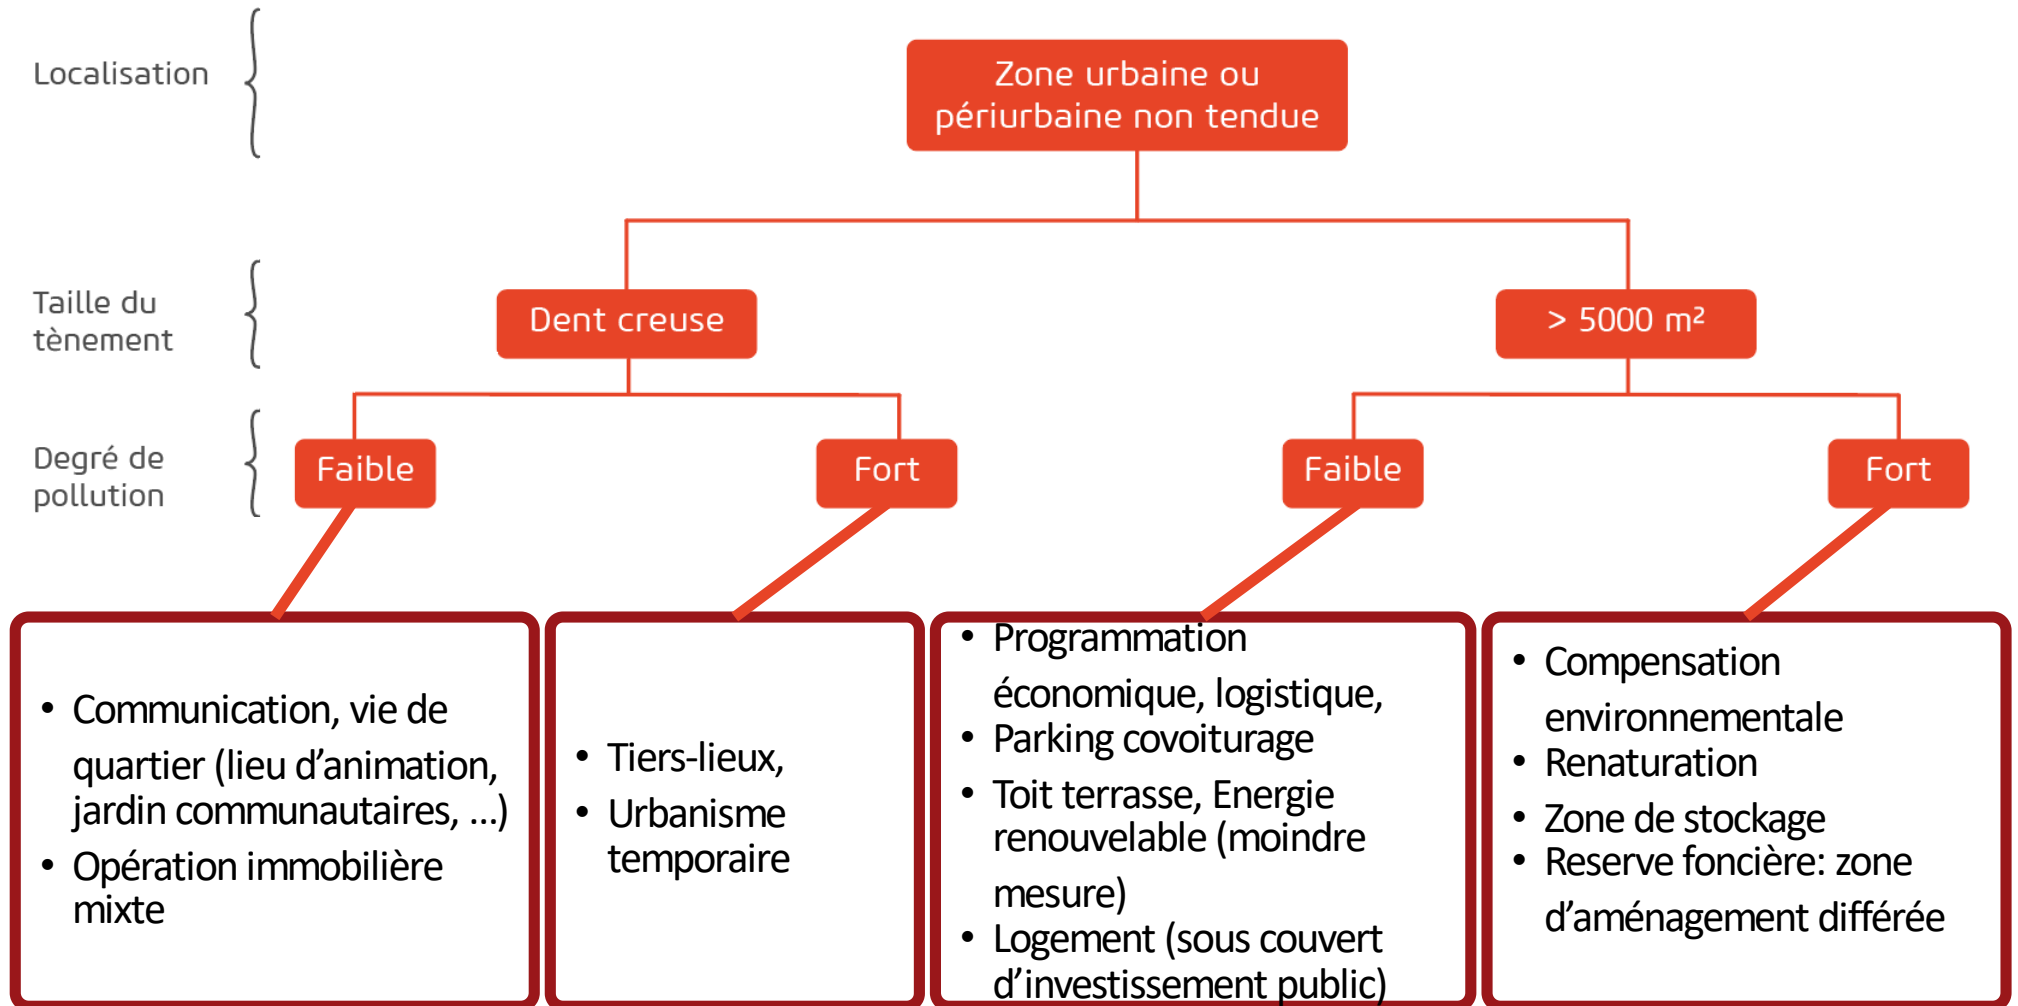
Localisation

Zone urbaine ou périurbaine non tendue

Taille du tènement

Dent creuse

> 5000 m²

Degré de pollution

Faible

Fort

Faible

Fort

• Communication, vie de quartier (lieu d'animation, jardin communautaires, …)
• Opération immobilière mixte

• Tiers-lieux,
• Urbanisme temporaire

• Programmation économique, logistique,
• Parking covoiturage
• Toit terrasse, Energie renouvelable (moindre mesure)
• Logement (sous couvert d'investissement public)

• Compensation environnementale
• Renaturation
• Zone de stockage
• Reserve foncière: zone d'aménagement différée